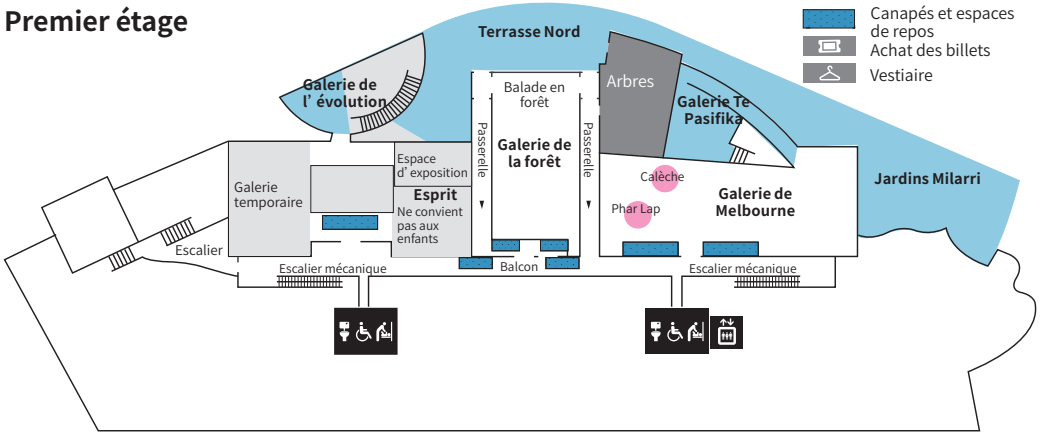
Premier étage

Canapés et espaces de repos
Achat des billets
Vestiaire

Terrasse Nord

Galerie de l' évolution

Balade en forêt

Galerie de la forêt

Passerelle

Passerelle

Arbres

Galerie Te Pasifika

Jardins Milarri

Calèche

Phar Lap

Galerie de Melbourne

Galerie temporaire

Espace d' exposition

Esprit
Ne convient pas aux enfants

Escalier

Escalier mécanique

Balcon

Escalier mécanique